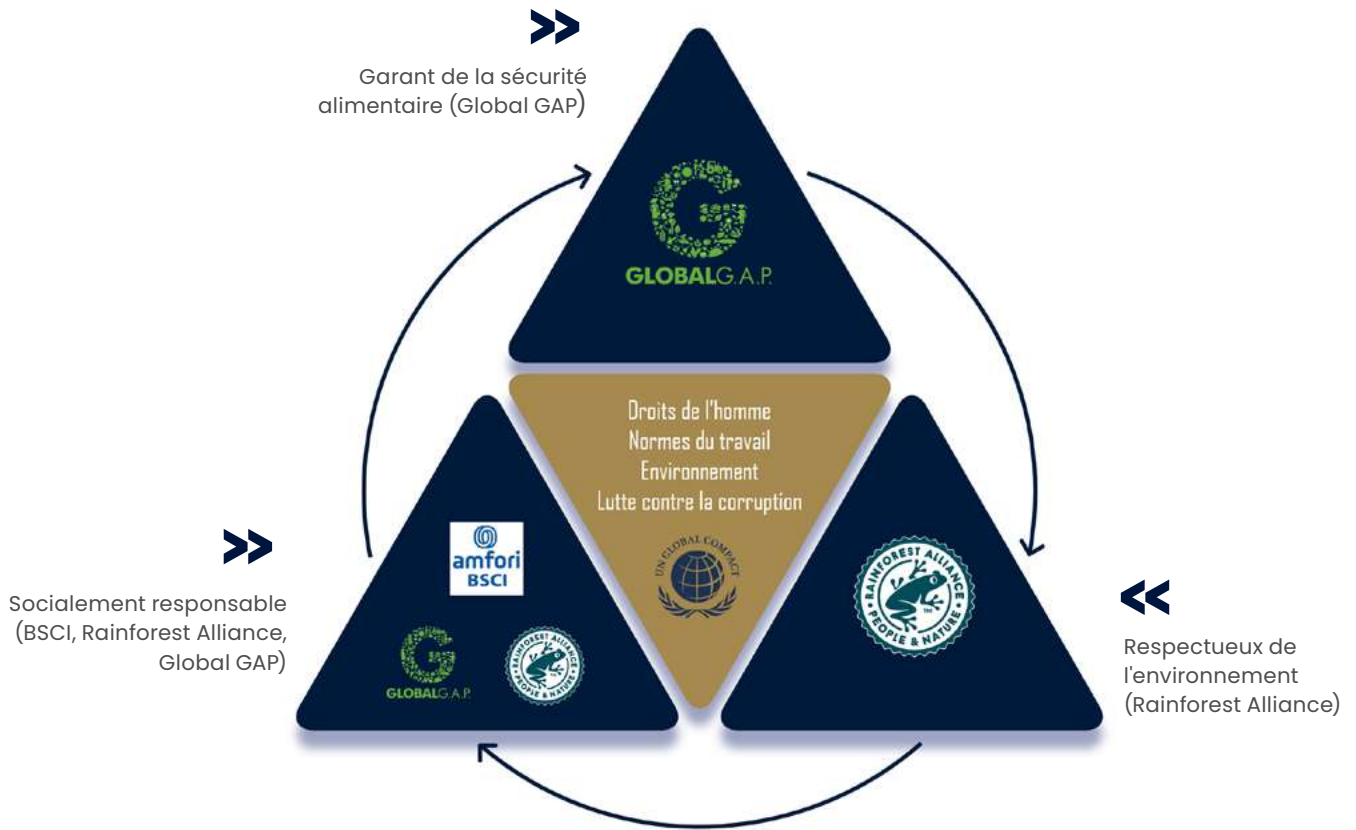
>>

Garant de la sécurité alimentaire (Global GAP)

GLOBALG.A.P.

Droits de l'homme
Normes du travail
Environnement
Lutte contre la corruption

UN GLOBAL COMPACT

>>

Socialement responsable (BSCI, Rainforest Alliance, Global GAP)

amfori BSCI

GLOBALG.A.P.

RAINFOREST ALLIANCE PEOPLE & NATURE

RAINFOREST ALLIANCE PEOPLE & NATURE

<<

Respectueux de l'environnement (Rainforest Alliance)